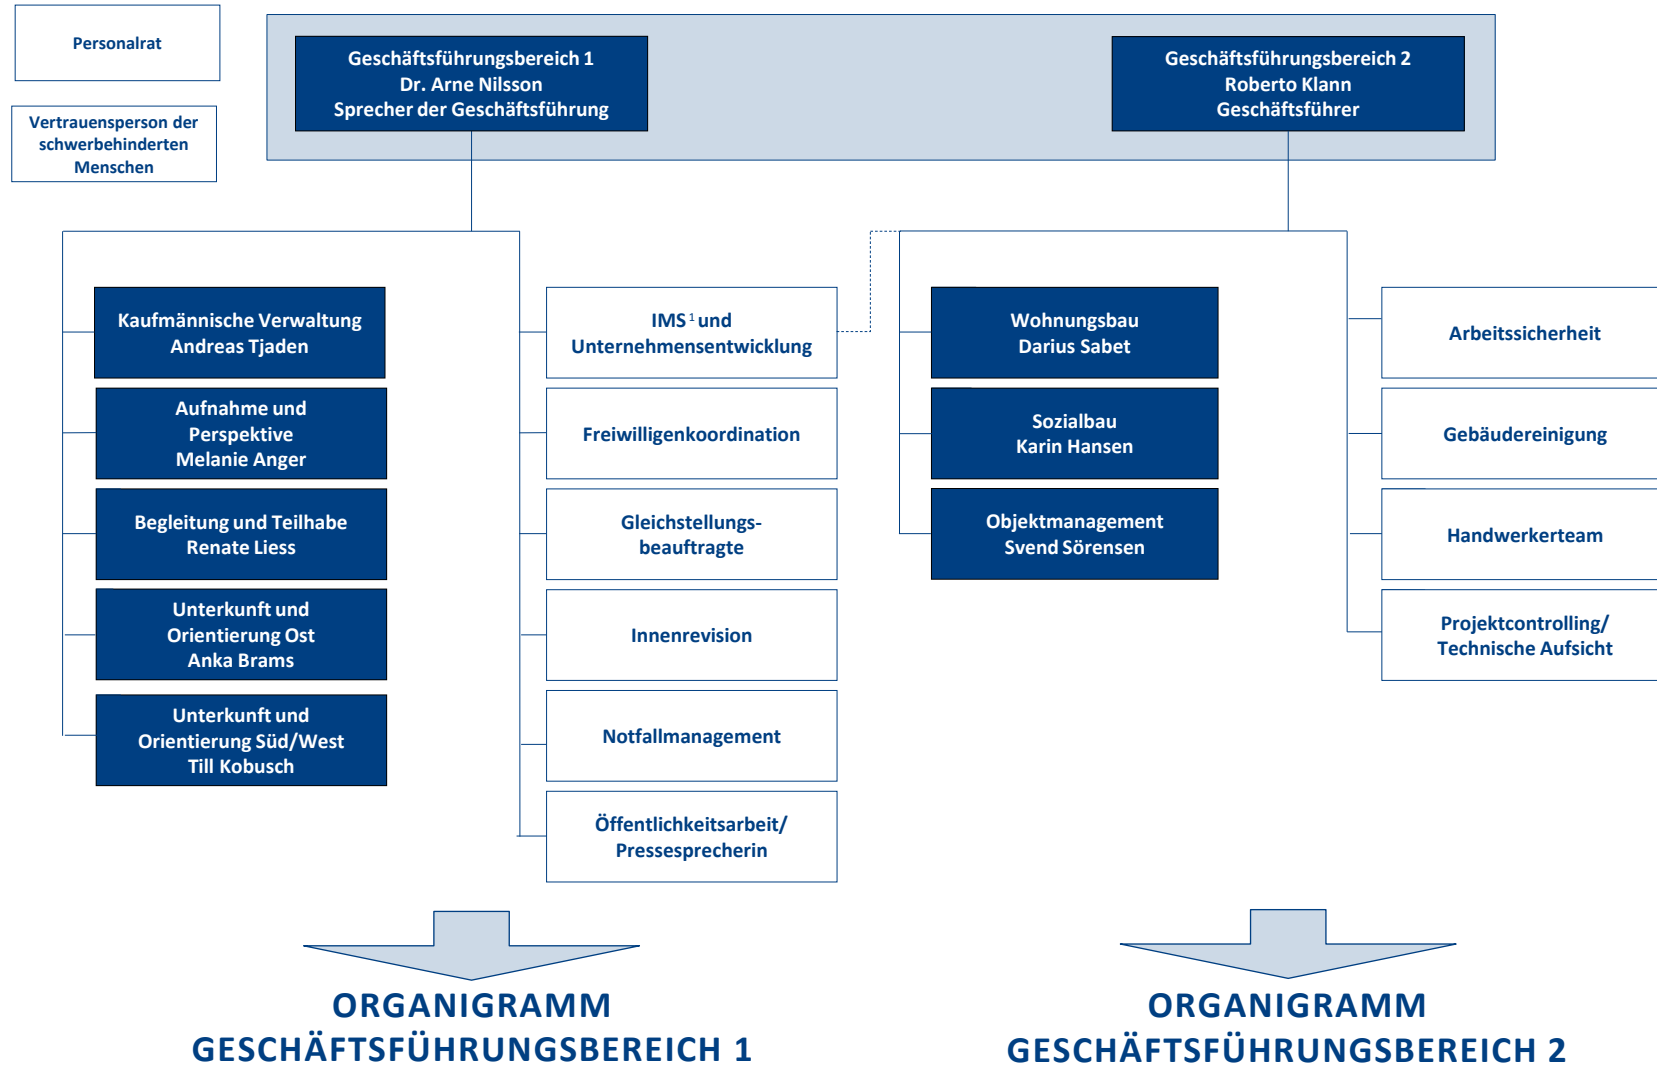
Personalrat

Vertrauensperson der schwerbehinderten Menschen

Geschäftsführungsbereich 1
Dr. Arne Nilsson
Sprecher der Geschäftsführung

Geschäftsführungsbereich 2
Roberto Klann
Geschäftsführer

Kaufmännische Verwaltung
Andreas Tjaden

Aufnahme und Perspektive
Melanie Anger

Begleitung und Teilhabe
Renate Liess

Unterkunft und Orientierung Ost
Anka Brams

Unterkunft und Orientierung Süd/West
Till Kobusch

IMS $^1$ und Unternehmensentwicklung

Freiwilligenkoordination

Gleichstellungsbeauftragte

Innenrevision

Notfallmanagement

Öffentlichkeitsarbeit/
Pressesprecherin

Wohnungsbau
Darius Sabet

Sozialbau
Karin Hansen

Objektmanagement
Svend Sörensen

Arbeitssicherheit

Gebäudereinigung

Handwerkerteam

Projektcontrolling/
Technische Aufsicht

ORGANIGRAMM
GESCHÄFTSFÜHRUNGSBEREICH 1

ORGANIGRAMM
GESCHÄFTSFÜHRUNGSBEREICH 2